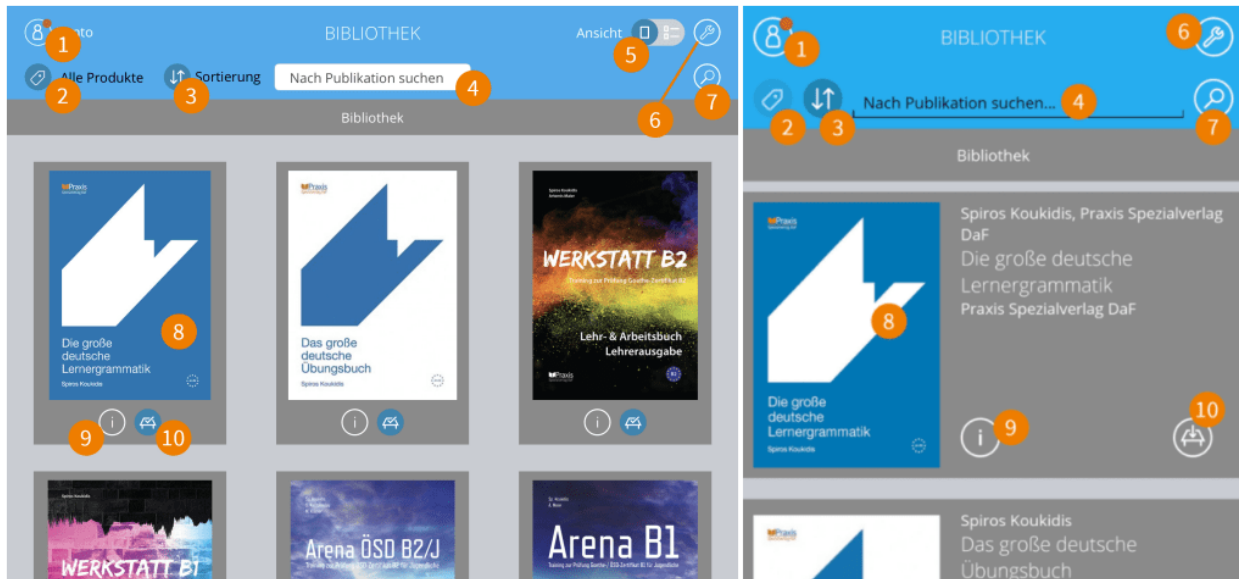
1 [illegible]nto

BIBLIOTHEK

Ansicht 5

6

2 Alle Produkte 3 Sortierung Nach Publikation suchen 4

7

Bibliothek

Praxis

8

Die große deutsche Lernergrammatik

Spiros Koukidis

9 i 10

Praxis

Das große deutsche Übungsbuch

Spiros Koukidis

i

Spiros Koukidis
Antonia Muller

WERKSTATT B2

Training zur Prüfung Goethe-Zertifikat B2

Lehr- & Arbeitsbuch Lehrerausgabe

Praxis

i

Spiros Koukidis

WERKSTATT B1

Sp. Koukidis
A. Boer

Arena ÖSD B2/J

Training zur Prüfung ÖSD Zertifikat B2 für Jugendliche

Sp. Koukidis
A. Boer

Arena B1

Training zur Prüfung Goethe-/ÖSD-Zertifikat B1 für Jugendliche

1

BIBLIOTHEK

6

2 3 Nach Publikation suchen... 4 7

Bibliothek

Praxis

8

Die große deutsche Lernergrammatik

Spiros Koukidis

Spiros Koukidis, Praxis Spezialverlag DaF
Die große deutsche Lernergrammatik
Praxis Spezialverlag DaF

i 9

10

Spiros Koukidis
Das große deutsche Übungsbuch